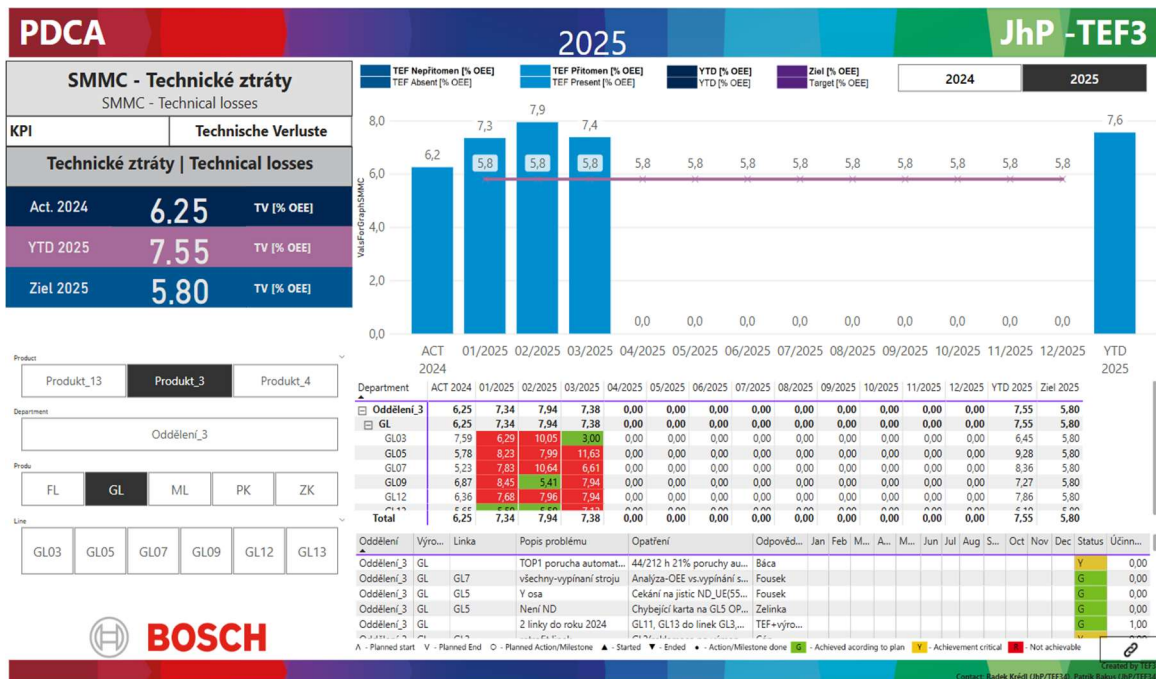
PDCA

2025

JhP -TEF3

SMMC - Technické ztráty
SMMC - Technical losses

KPI | Technische Verluste

Technické ztráty | Technical losses

Act. 2024 6.25 TV [% OEE]
YTD 2025 7.55 TV [% OEE]
Ziel 2025 5.80 TV [% OEE]

TEF Nepřítomen [% OEE] TEF Absent [% OEE]
TEF Přítomen [% OEE] TEF Present [% OEE]
YTD [% OEE] YTD [% OEE]
Ziel [% OEE] Target [% OEE]

2024 2025

ValsForGraphSMMC

8,0
6,0
4,0
2,0
0,0

6,2 7,3 7,9 7,4 7,6
5,8 5,8 5,8 5,8 5,8 5,8 5,8 5,8 5,8 5,8 5,8 5,8
0,0 0,0 0,0 0,0 0,0 0,0 0,0 0,0 0,0

ACT 2024 01/2025 02/2025 03/2025 04/2025 05/2025 06/2025 07/2025 08/2025 09/2025 10/2025 11/2025 12/2025 YTD 2025

Product
Produkt_13 Produkt_3 Produkt_4

Department
Oddělení_3

Produ
FL GL ML PK ZK

Line
GL03 GL05 GL07 GL09 GL12 GL13

| Department | ACT 2024 | 01/2025 | 02/2025 | 03/2025 | 04/2025 | 05/2025 | 06/2025 | 07/2025 | 08/2025 | 09/2025 | 10/2025 | 11/2025 | 12/2025 | YTD 2025 | Ziel 2025 |
|---|---|---|---|---|---|---|---|---|---|---|---|---|---|---|---|
| Oddělení_3 | 6,25 | 7,34 | 7,94 | 7,38 | 0,00 | 0,00 | 0,00 | 0,00 | 0,00 | 0,00 | 0,00 | 0,00 | 0,00 | 7,55 | 5,80 |
| GL | 6,25 | 7,34 | 7,94 | 7,38 | 0,00 | 0,00 | 0,00 | 0,00 | 0,00 | 0,00 | 0,00 | 0,00 | 0,00 | 7,55 | 5,80 |
| GL03 | 7,59 | 6,29 | 10,05 | 3,00 | 0,00 | 0,00 | 0,00 | 0,00 | 0,00 | 0,00 | 0,00 | 0,00 | 0,00 | 6,45 | 5,80 |
| GL05 | 5,78 | 8,23 | 7,99 | 11,63 | 0,00 | 0,00 | 0,00 | 0,00 | 0,00 | 0,00 | 0,00 | 0,00 | 0,00 | 9,28 | 5,80 |
| GL07 | 5,23 | 7,83 | 10,64 | 6,61 | 0,00 | 0,00 | 0,00 | 0,00 | 0,00 | 0,00 | 0,00 | 0,00 | 0,00 | 8,36 | 5,80 |
| GL09 | 6,87 | 8,45 | 5,41 | 7,94 | 0,00 | 0,00 | 0,00 | 0,00 | 0,00 | 0,00 | 0,00 | 0,00 | 0,00 | 7,27 | 5,80 |
| GL12 | 6,36 | 7,68 | 7,96 | 7,94 | 0,00 | 0,00 | 0,00 | 0,00 | 0,00 | 0,00 | 0,00 | 0,00 | 0,00 | 7,86 | 5,80 |
| GL13 | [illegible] | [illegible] | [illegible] | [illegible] | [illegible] | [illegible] | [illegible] | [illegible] | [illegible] | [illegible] | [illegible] | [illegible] | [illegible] | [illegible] | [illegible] |
| Total | 6,25 | 7,34 | 7,94 | 7,38 | 0,00 | 0,00 | 0,00 | 0,00 | 0,00 | 0,00 | 0,00 | 0,00 | 0,00 | 7,55 | 5,80 |

| Oddělení | Výro... | Linka | Popis problému | Opatření | Odpověd... | Jan | Feb | M... | A... | M... | Jun | Jul | Aug | S... | Oct | Nov | Dec | Status | Účinn... |
|---|---|---|---|---|---|---|---|---|---|---|---|---|---|---|---|---|---|---|---|
| Oddělení_3 | GL | | TOP1 porucha automat... | 44/212 h 21% poruchy au... | Báca | | | | | | | | | | | | | Y | 0,00 |
| Oddělení_3 | GL | GL7 | všechny-vypínání stroju | Analýza-OEE vs.vypínání s... | Fousek | | | | | | | | | | | | | G | 0,00 |
| Oddělení_3 | GL | GL5 | Y osa | Čekání na jistic ND_UE(55... | Fousek | | | | | | | | | | | | | G | 0,00 |
| Oddělení_3 | GL | GL5 | Není ND | Chybějící karta na GL5 OP... | Zelinka | | | | | | | | | | | | | G | 0,00 |
| Oddělení_3 | GL | | 2 linky do roku 2024 | GL11, GL13 do linek GL3,... | TEF+výro... | | | | | | | | | | | | | G | 1,00 |

Λ - Planned start V - Planned End ○ - Planned Action/Milestone ▲ - Started ▼ - Ended ● - Action/Milestone done G - Achieved acording to plan Y - Achievement critical R - Not achievable

BOSCH

Created by TEF3
Contact: Radek Krédl (JhP/TEF3), Patrik Rakus (JhP/TEF3)